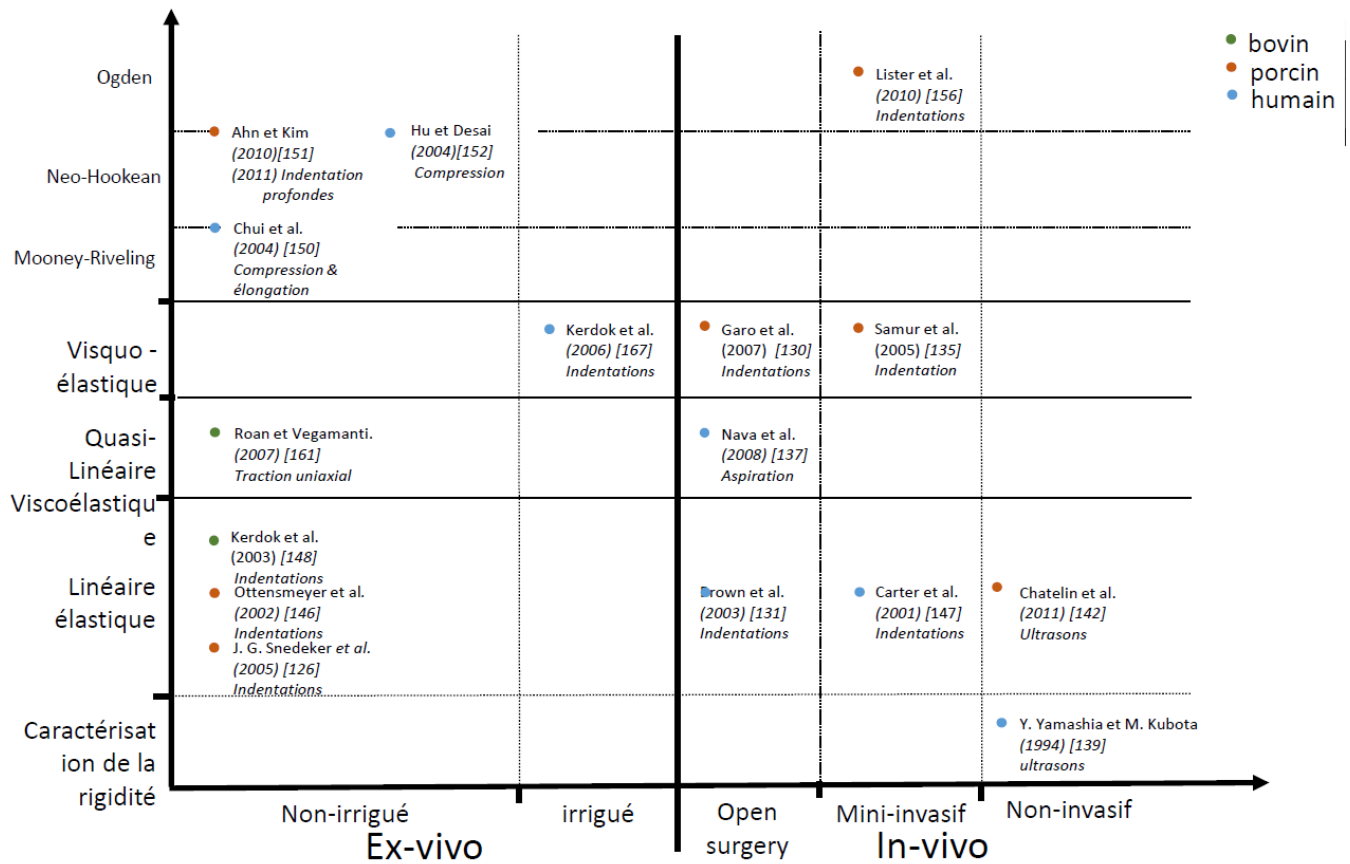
bovin
porcin
humain

Ogden

Lister et al.
(2010) [156]
Indentations

Neo-Hookean

Ahn et Kim
(2010)[151]
(2011) Indentation profondes

Hu et Desai
(2004)[152]
Compression

Mooney-Riveling

Chui et al.
(2004) [150]
Compression & élongation

Visquo - élastique

Kerdok et al.
(2006) [167]
Indentations

Garo et al.
(2007) [130]
Indentations

Samur et al.
(2005) [135]
Indentation

Quasi-Linéaire Viscoélastique

Roan et Vegamanti.
(2007) [161]
Traction uniaxial

Nava et al.
(2008) [137]
Aspiration

Linéaire élastique

Kerdok et al.
(2003) [148]
Indentations

Ottensmeyer et al.
(2002) [146]
Indentations

J. G. Snedeker et al.
(2005) [126]
Indentations

Brown et al.
(2003) [131]
Indentations

Carter et al.
(2001) [147]
Indentations

Chatelin et al.
(2011) [142]
Ultrasons

Caractérisation de la rigidité

Y. Yamashia et M. Kubota
(1994) [139]
ultrasons

Non-irrigué
irrigué
Ex-vivo
Open surgery
Mini-invasif
Non-invasif
In-vivo